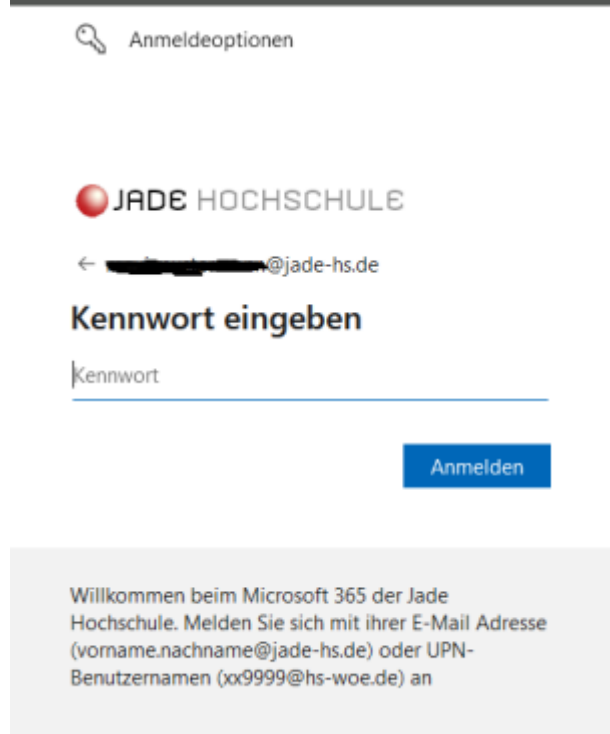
Anmeldeoptionen

JADE HOCHSCHULE

← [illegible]@jade-hs.de

Kennwort eingeben

Kennwort

Anmelden

Willkommen beim Microsoft 365 der Jade Hochschule. Melden Sie sich mit ihrer E-Mail Adresse (vorname.nachname@jade-hs.de) oder UPN-Benutzernamen (xx9999@hs-woe.de) an